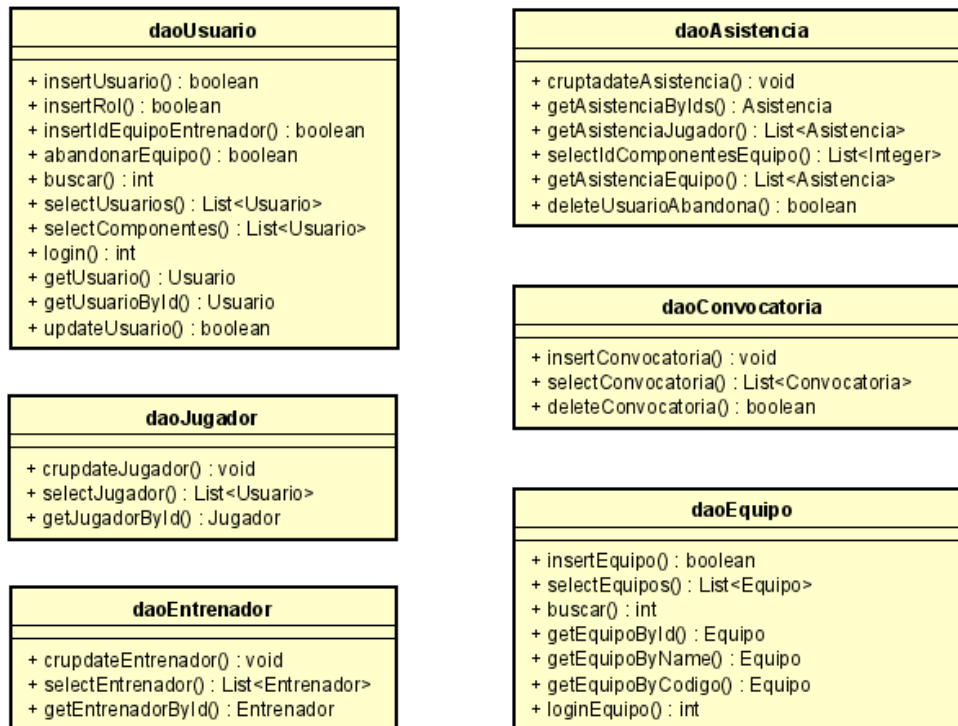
daoUsuario

+ insertUsuario() : boolean
+ insertRol() : boolean
+ insertIdEquipoEntrenador() : boolean
+ abandonarEquipo() : boolean
+ buscar() : int
+ selectUsuarios() : List<Usuario>
+ selectComponentes() : List<Usuario>
+ login() : int
+ getUsuario() : Usuario
+ getUsuarioById() : Usuario
+ updateUsuario() : boolean

daoJugador

+ crupdateJugador() : void
+ selectJugador() : List<Usuario>
+ getJugadorById() : Jugador

daoEntrenador

+ crupdateEntrenador() : void
+ selectEntrenador() : List<Entrenador>
+ getEntrenadorById() : Entrenador

daoAsistencia

+ cruptadateAsistencia() : void
+ getAsistenciaByIds() : Asistencia
+ getAsistenciaJugador() : List<Asistencia>
+ selectIdComponentesEquipo() : List<Integer>
+ getAsistenciaEquipo() : List<Asistencia>
+ deleteUsuarioAbandona() : boolean

daoConvocatoria

+ insertConvocatoria() : void
+ selectConvocatoria() : List<Convocatoria>
+ deleteConvocatoria() : boolean

daoEquipo

+ insertEquipo() : boolean
+ selectEquipos() : List<Equipo>
+ buscar() : int
+ getEquipoById() : Equipo
+ getEquipoByName() : Equipo
+ getEquipoByCodigo() : Equipo
+ loginEquipo() : int